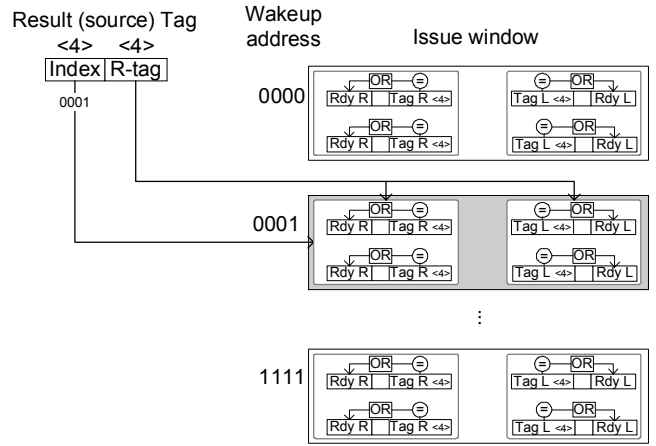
Result (source) Tag
<4> <4>
Index R-tag
0001

Wakeup address

Issue window

0000
OR =
Rdy R Tag R <4>
= OR
Tag L <4> Rdy L
OR =
Rdy R Tag R <4>
= OR
Tag L <4> Rdy L

0001
OR =
Rdy R Tag R <4>
= OR
Tag L <4> Rdy L
OR =
Rdy R Tag R <4>
= OR
Tag L <4> Rdy L

⋮

1111
OR =
Rdy R Tag R <4>
= OR
Tag L <4> Rdy L
OR =
Rdy R Tag R <4>
= OR
Tag L <4> Rdy L